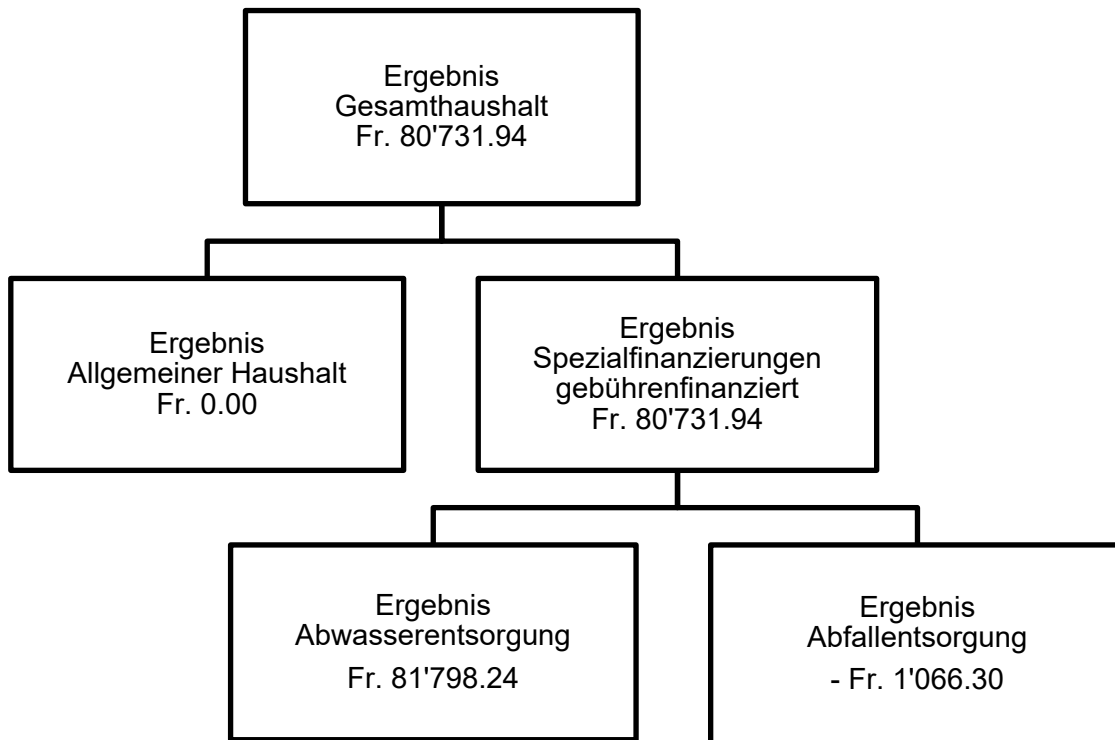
Ergebnis
Gesamthaushalt
Fr. 80'731.94

Ergebnis
Allgemeiner Haushalt
Fr. 0.00

Ergebnis
Spezialfinanzierungen
gebührenfinanziert
Fr. 80'731.94

Ergebnis
Abwasserentsorgung
Fr. 81'798.24

Ergebnis
Abfallentsorgung
- Fr. 1'066.30